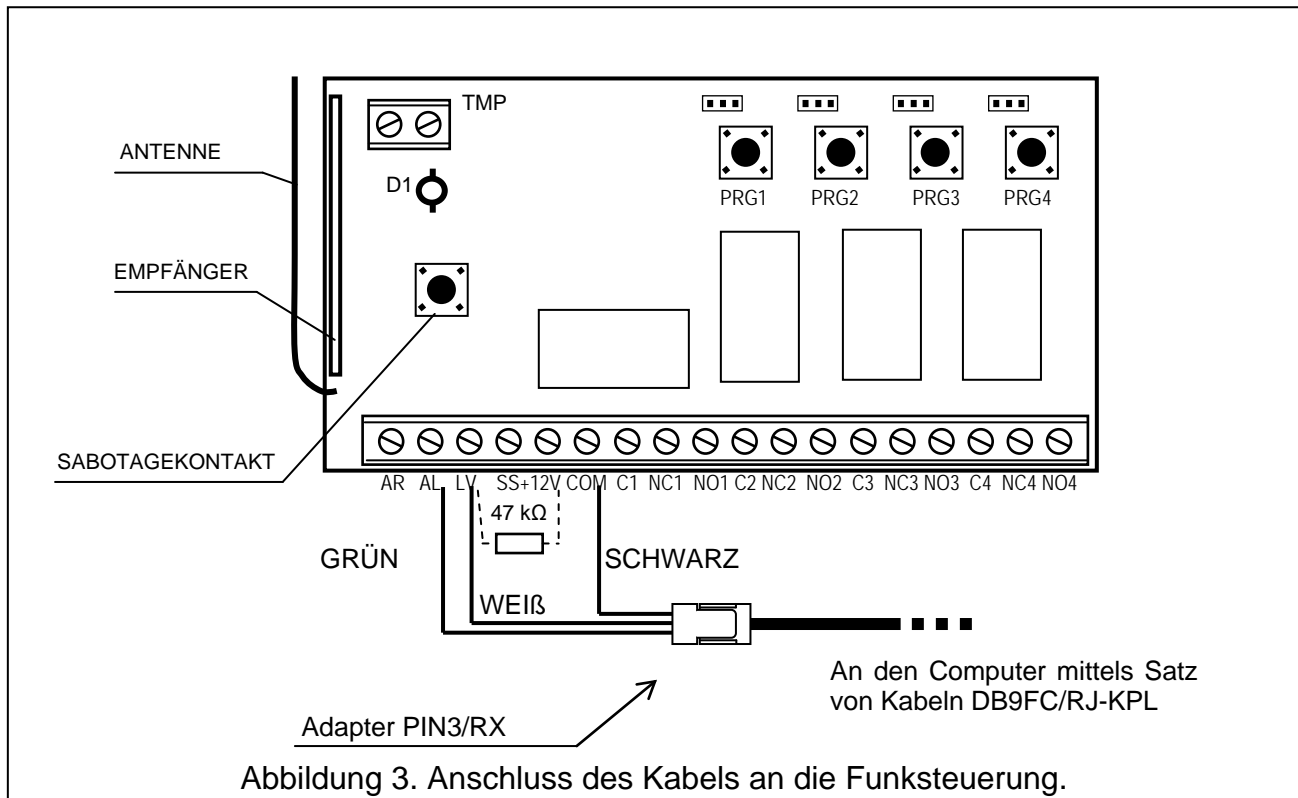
TMP

ANTENNE

D1

PRG1 PRG2 PRG3 PRG4

EMPFÄNGER

SABOTAGEKONTAKT

AR AL LV SS +12V COM C1 NC1 NO1 C2 NC2 NO2 C3 NC3 NO3 C4 NC4 NO4

47 kΩ

GRÜN

SCHWARZ

WEIß

An den Computer mittels Satz von Kabeln DB9FC/RJ-KPL

Adapter PIN3/RX

Abbildung 3. Anschluss des Kabels an die Funksteuerung.